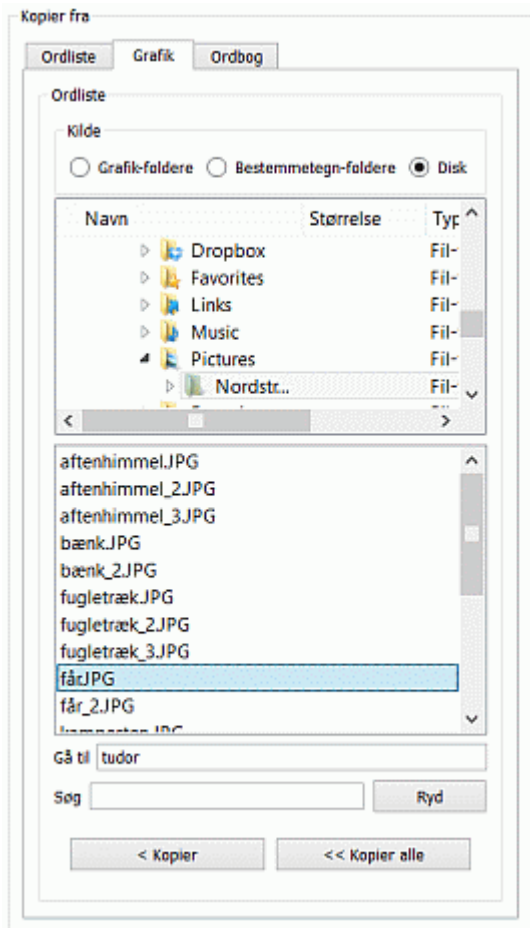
Kopier fra

Ordliste | Grafik | Ordbog

Ordliste

Kilde

Grafik-foldere
Bestemmetegn-foldere
Disk

| Navn | Størrelse | Typ |
|---|---|---|
| Dropbox | | Fil- |
| Favorites | | Fil- |
| Links | | Fil- |
| Music | | Fil- |
| Pictures | | Fil- |
| Nordstr... | | Fil- |

aftenhimmel.JPG
aftenhimmel_2.JPG
aftenhimmel_3.JPG
bænk.JPG
bænk_2.JPG
fugletræk.JPG
fugletræk_2.JPG
fugletræk_3.JPG
får.JPG
får_2.JPG
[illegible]

Gå til tudor

Søg

Ryd

< Kopier

<< Kopier alle